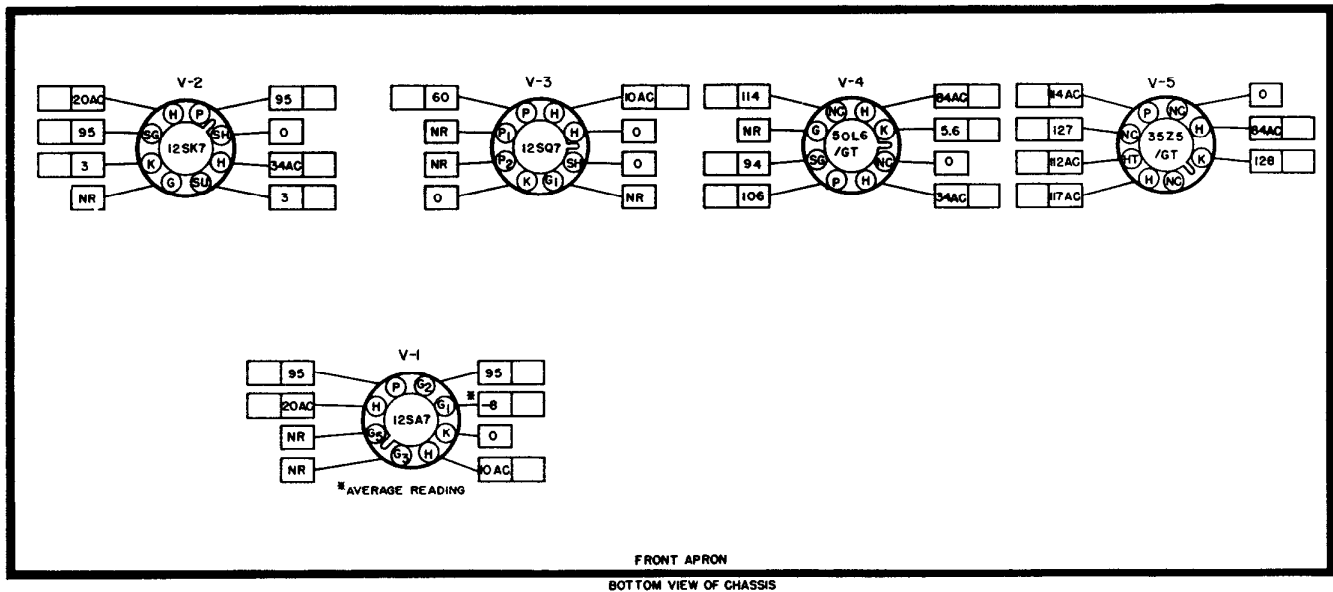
V-2

20AC
95
3
NR

H P SG SH K H G SU
12SK7

95
0
34AC
3

V-3

60
NR
NR
0

P H $P_1$ H $P_2$ SH K $G_1$
12SQ7

10AC
0
0
NR

V-4

114
NR
94
106

NC H G K SG NC P H
50L6 /GT

84AC
5.6
0
34AC

V-5

114AC
127
112AC
117AC

P NC NC H HT K H NC
35Z5 /GT

0
84AC
128

V-1

95
20AC
NR
NR

P $G_2$ H $G_1$ $G_4$ K $G_3$ H
12SA7

95
* -8
0
10AC

*AVERAGE READING

FRONT APRON

BOTTOM VIEW OF CHASSIS